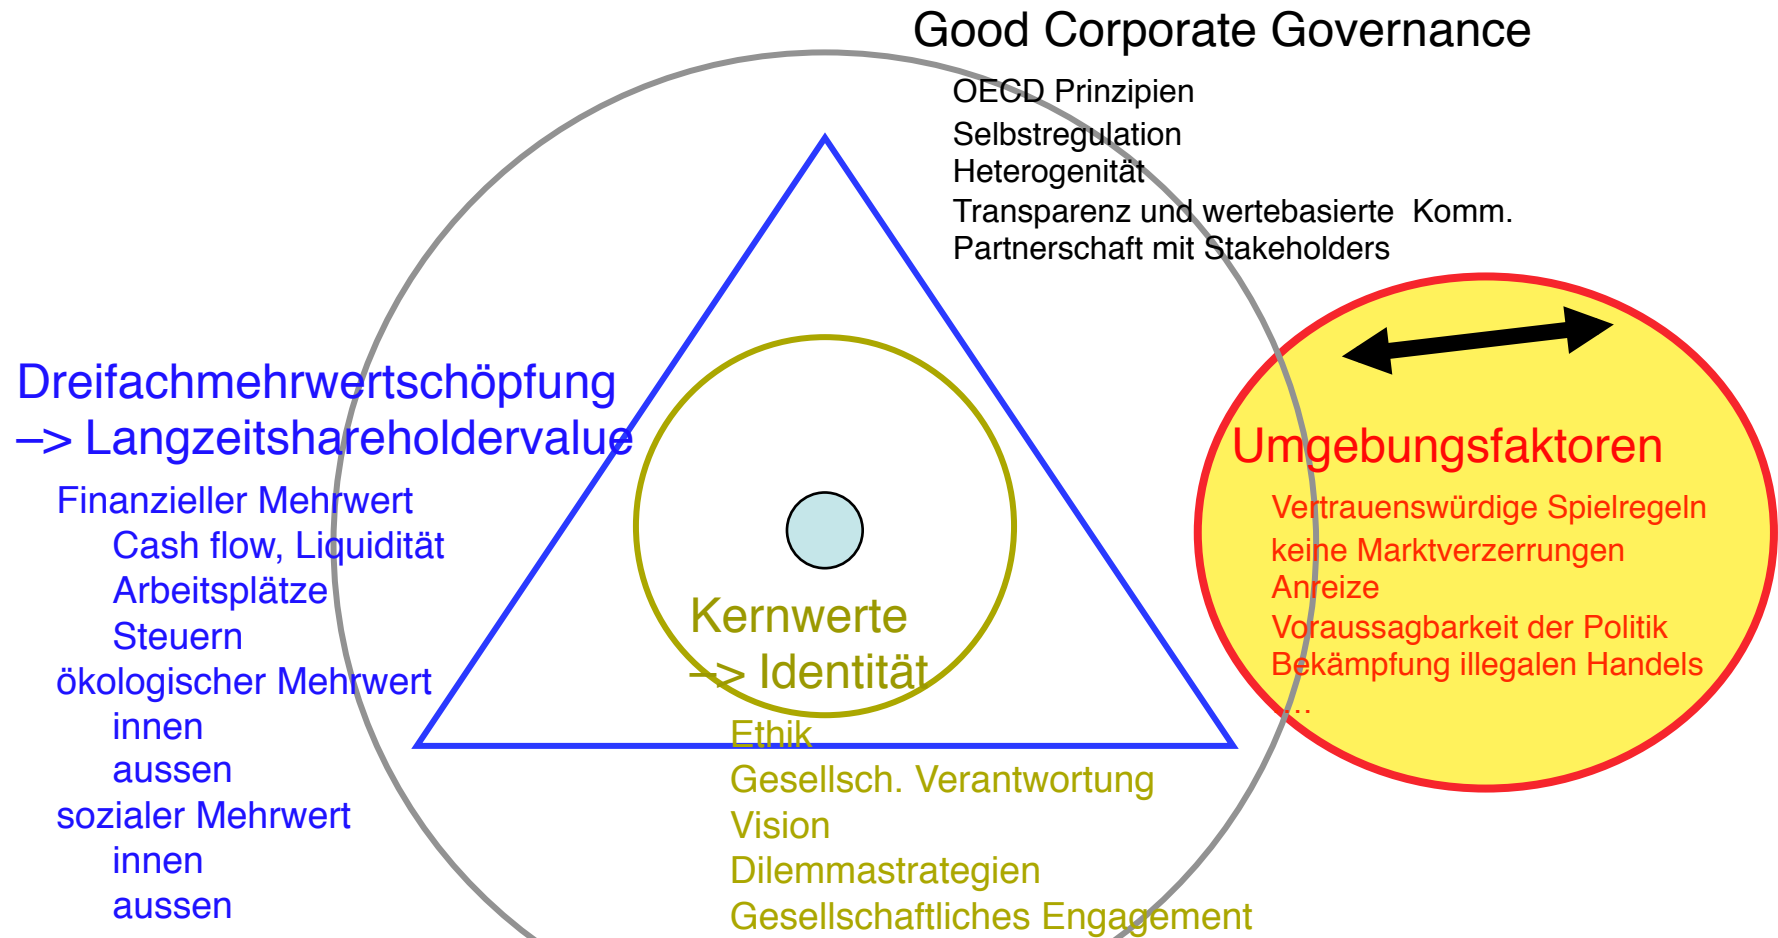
Good Corporate Governance

OECD Prinzipien
Selbstregulation
Heterogenität
Transparenz und wertebasierte Komm.
Partnerschaft mit Stakeholders

Dreifachmehrwertschöpfung
–> Langzeitshareholdervalue

Finanzieller Mehrwert
Cash flow, Liquidität
Arbeitsplätze
Steuern
ökologischer Mehrwert
innen
aussen
sozialer Mehrwert
innen
aussen

Kernwerte
–> Identität

Ethik
Gesellsch. Verantwortung
Vision
Dilemmastrategien
Gesellschaftliches Engagement

Umgebungsfaktoren

Vertrauenswürdige Spielregeln
keine Marktverzerrungen
Anreize
Voraussagbarkeit der Politik
Bekämpfung illegalen Handels
...